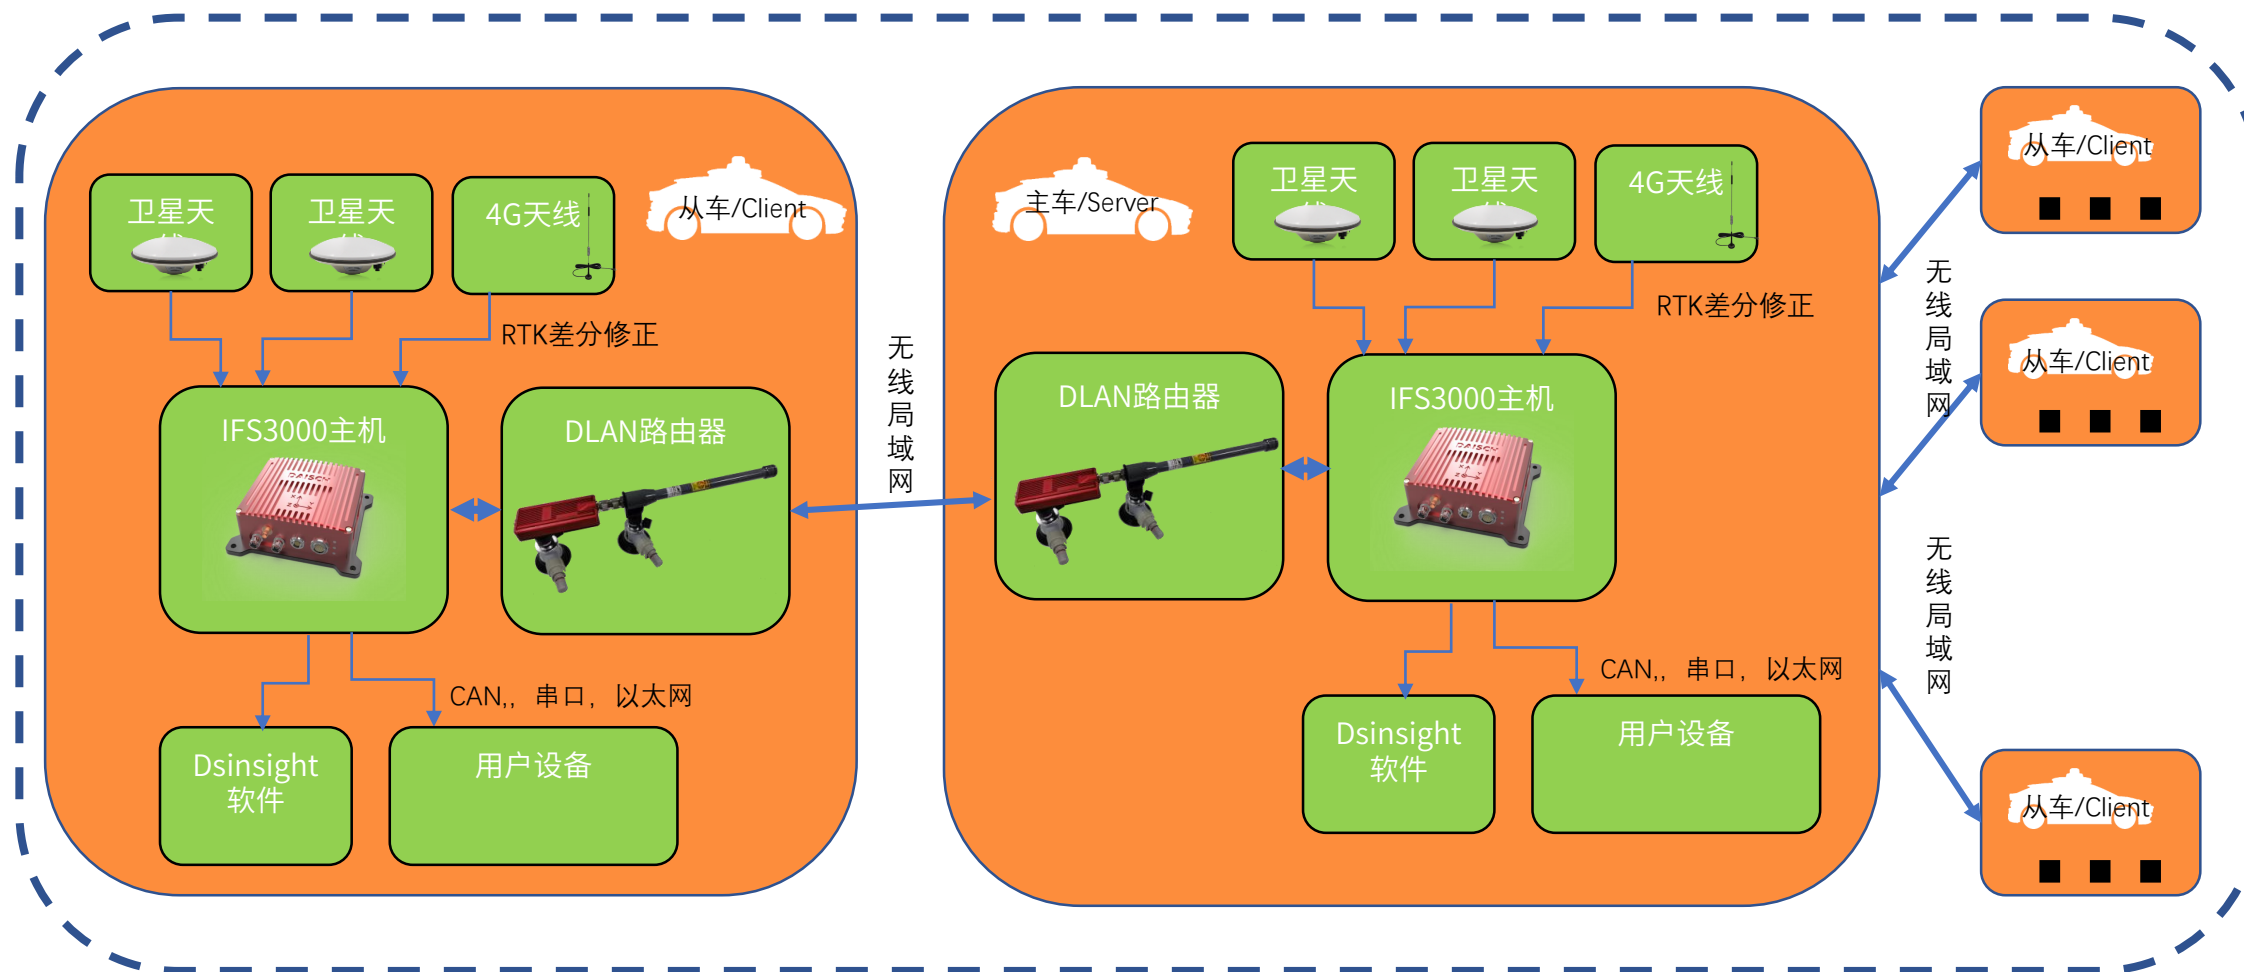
卫星天

卫星天

4G天线

从车/Client

RTK差分修正

IFS3000主机

DLAN路由器

CAN,，串口，以太网

Dsinsight 软件

用户设备

无线局域网

主车/Server

卫星天

卫星天

4G天线

RTK差分修正

DLAN路由器

IFS3000主机

CAN,，串口，以太网

Dsinsight 软件

用户设备

从车/Client

无线局域网

从车/Client

无线局域网

从车/Client